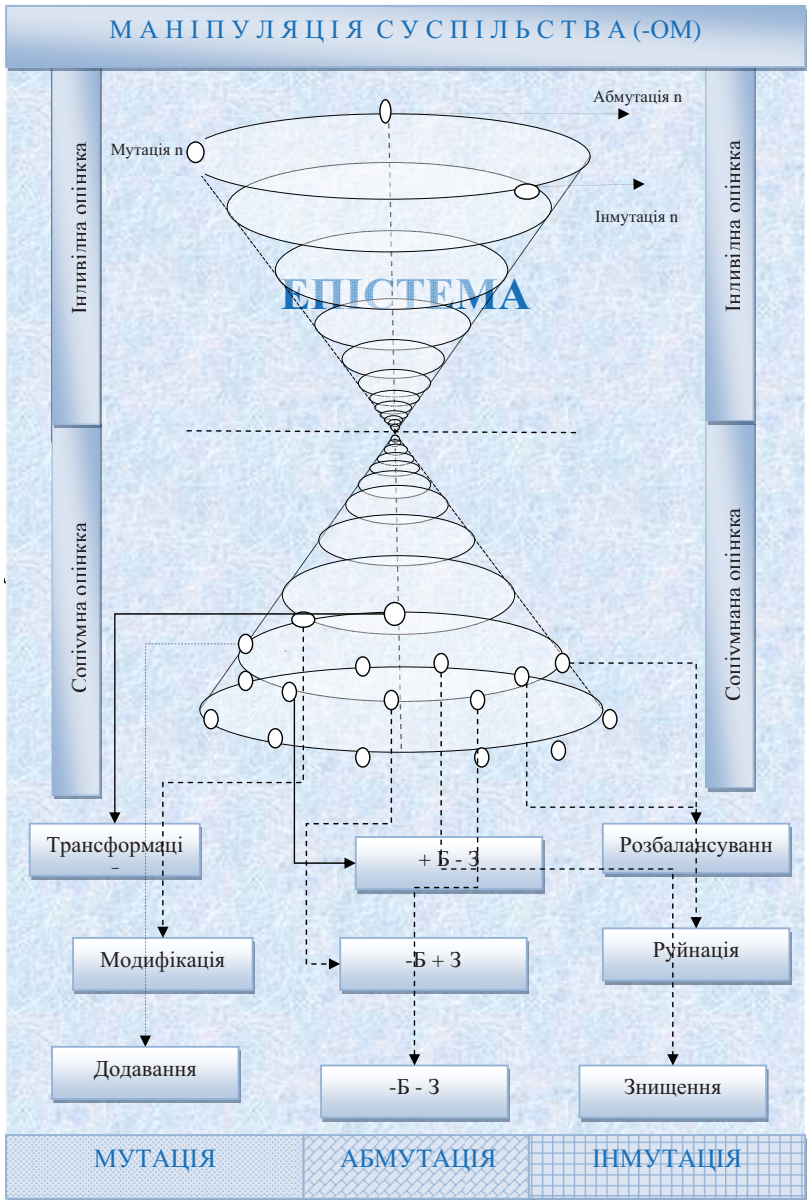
М А Н І П У Л Я Ц І Я С У С П І Л Ь С Т В А (-ОМ)

Інливілна оцінкка

Сопівмна оцінкка

Абмутація n

Мутація n

Інмутація n

ЕПІСТЕМА

Інливілна оцінкка

Сопівмнана оцінкка

Трансформаці –

+ Б - З

Розбалансуванн

Модифікація

-Б + З

Руйнація

Додавання

-Б - З

Знищення

МУТАЦІЯ

АБМУТАЦІЯ

ІНМУТАЦІЯ